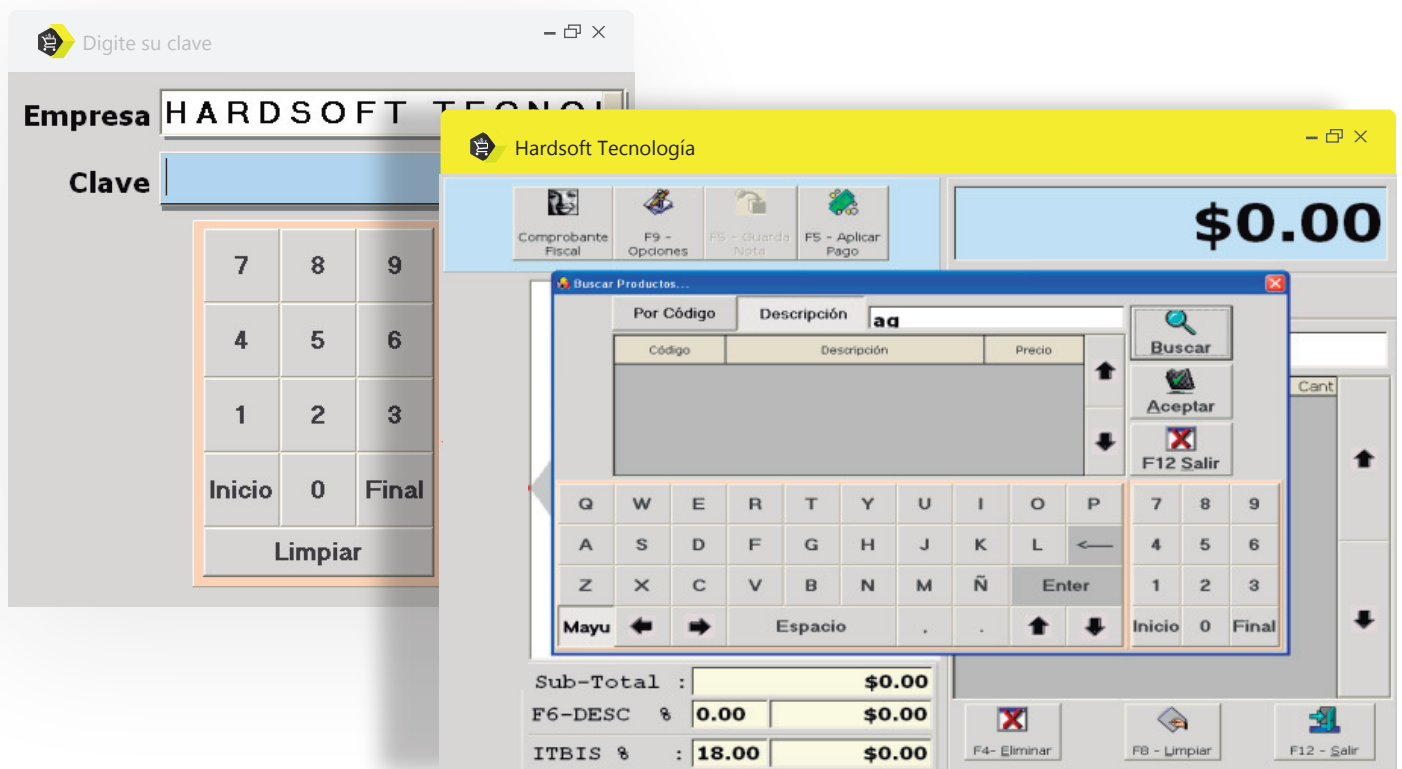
Digite su clave

Empresa HARDSOFT TECNOL

Clave

| 7 | 8 | 9 |
|---|---|---|
| 4 | 5 | 6 |
| 1 | 2 | 3 |
| Inicio | 0 | Final |

Limpiar

Hardsoft Tecnología

Comprobante Fiscal
F9 - Opciones
F5 - Guarda Nota
F5 - Aplicar Pago

$0.00

Buscar Productos...

Por Código
Descripción
ag

| Código | Descripción | Precio |
|---|---|---|

Buscar
Aceptar
F12 Salir

Cant

Q W E R T Y U I O P
A S D F G H J K L ⟵
Z X C V B N M Ñ Enter
Mayu Espacio . .

| 7 | 8 | 9 |
|---|---|---|
| 4 | 5 | 6 |
| 1 | 2 | 3 |
| Inicio | 0 | Final |

Sub-Total : $0.00
F6-DESC % 0.00 $0.00
ITBIS % : 18.00 $0.00

F4- Eliminar
F8 - Limpiar
F12 - Salir